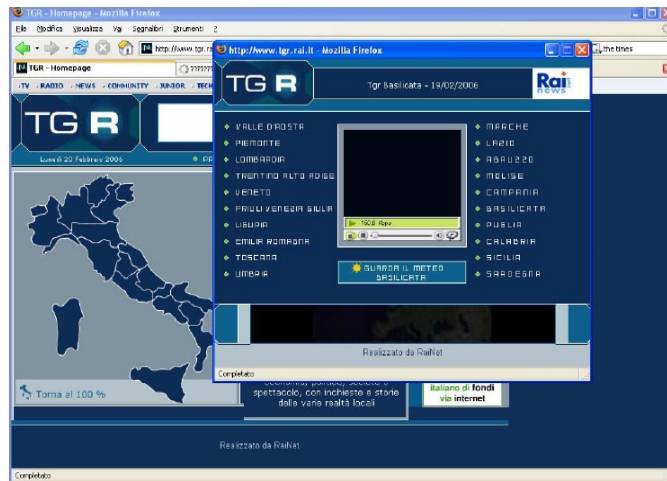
TGR - Homepage - Mozilla Firefox

File Modifica Visualizza Vai Segnalibri Strumenti ?

http://www.tgr.ra

the times

TGR - Homepage

?????

TV RADIO NEWS COMMUNITY JUNIOR TECH

TG R

Lunedì 20 Febbraio 2006

Torna al 100 %

economia, politica, società e spettacolo, con inchieste e storie dalle varie realtà locali

italiano di fondi via internet

Realizzato da RaiNet

Completato

http://www.tgr.rai.it - Mozilla Firefox

TG R

Tgr Basilicata - 19/02/2006

Rai news

VALLE D'AOSTA
PIEMONTE
LOMBARDIA
TRENTINO ALTO ADIGE
VENETO
FRIULI VENEZIA GIULIA
LIGURIA
EMILIA ROMAGNA
TOSCANA
UMBRIA

MARCHE
LAZIO
ABRUZZO
MOLISE
CAMPANIA
BASILICATA
PUGLIA
CALABRIA
SICILIA
SARDEGNA

150.0 Kbps

GUARDA IL METEO BASILICATA

Realizzato da RaiNet

Completato